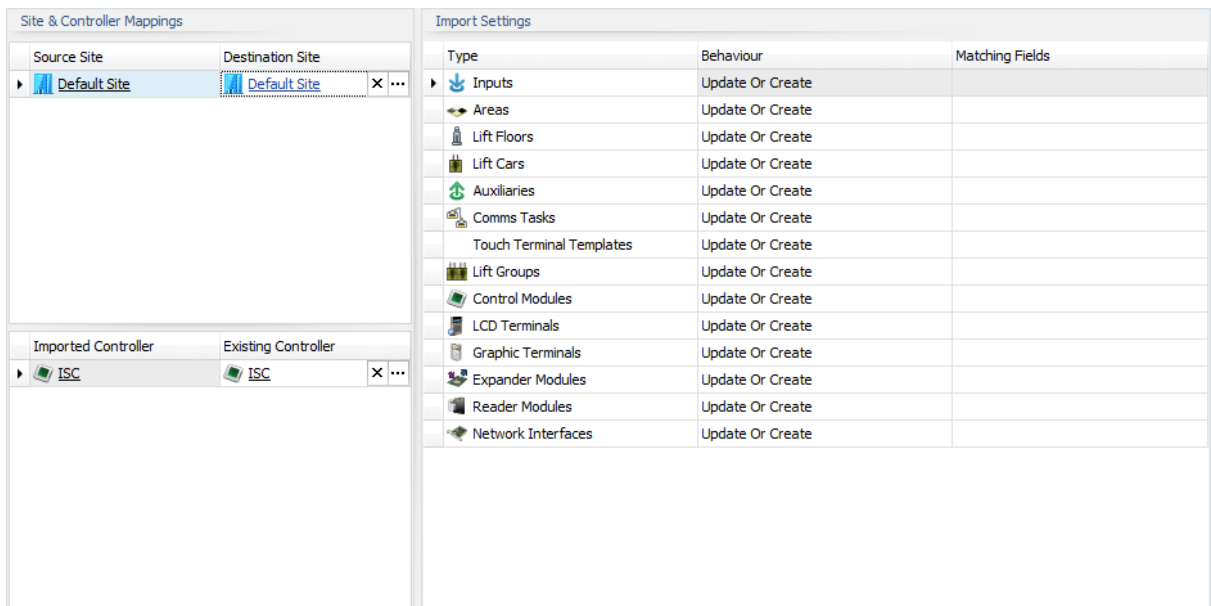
Site & Controller Mappings

| Source Site | Destination Site |
|---|---|
| Default Site | Default Site ✕ ··· |

| Imported Controller | Existing Controller |
|---|---|
| ISC | ISC ✕ ··· |

Import Settings

| Type | Behaviour | Matching Fields |
|---|---|---|
| Inputs | Update Or Create | |
| Areas | Update Or Create | |
| Lift Floors | Update Or Create | |
| Lift Cars | Update Or Create | |
| Auxiliaries | Update Or Create | |
| Comms Tasks | Update Or Create | |
| Touch Terminal Templates | Update Or Create | |
| Lift Groups | Update Or Create | |
| Control Modules | Update Or Create | |
| LCD Terminals | Update Or Create | |
| Graphic Terminals | Update Or Create | |
| Expander Modules | Update Or Create | |
| Reader Modules | Update Or Create | |
| Network Interfaces | Update Or Create | |